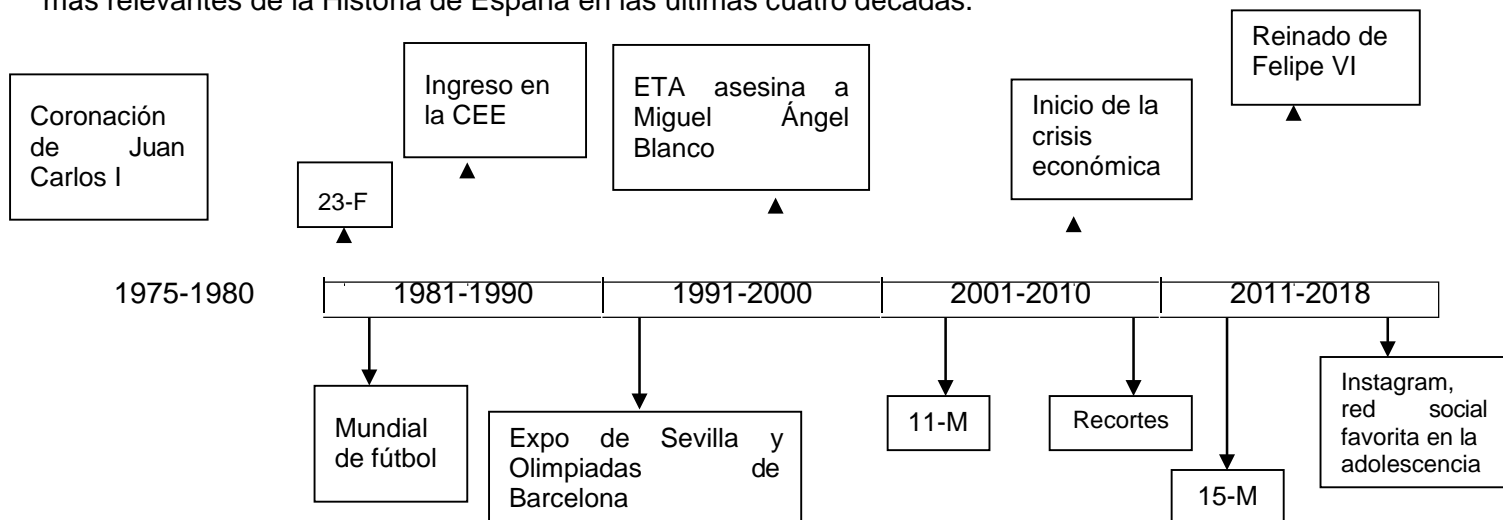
más relevantes de la Historia de España en las últimas cuatro décadas.

Coronación de Juan Carlos I

23-F

Ingreso en la CEE

ETA asesina a Miguel Ángel Blanco

Inicio de la crisis económica

Reinado de Felipe VI

1975-1980 | 1981-1990 | 1991-2000 | 2001-2010 | 2011-2018

Mundial de fútbol

Expo de Sevilla y Olimpiadas de Barcelona

11-M

Recortes

15-M

Instagram, red social favorita en la adolescencia